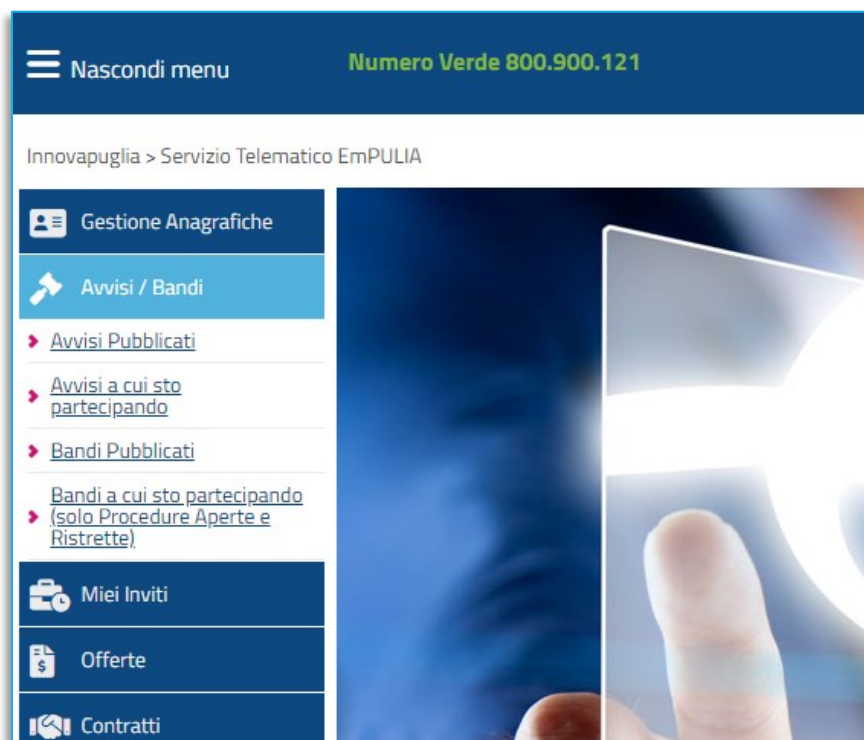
Nascondi menu

Numero Verde 800.900.121

Innovapuglia > Servizio Telematico EmPULIA

Gestione Anagrafiche

Avvisi / Bandi

Avvisi Pubblicati

Avvisi a cui sto partecipando

Bandi Pubblicati

Bandi a cui sto partecipando (solo Procedure Aperte e Ristrette)

Miei Inviti

Offerte

Contratti